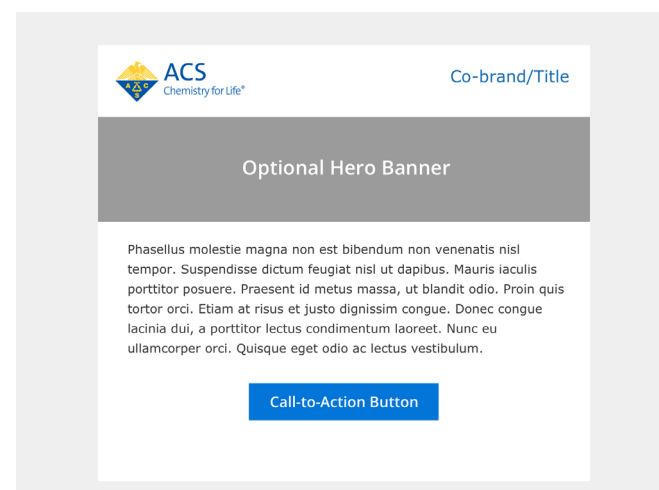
ACS
Chemistry for Life®

Co-brand/Title

Optional Hero Banner

Phasellus molestie magna non est bibendum non venenatis nisl tempor. Suspendisse dictum feugiat nisl ut dapibus. Mauris iaculis porttitor posuere. Praesent id metus massa, ut blandit odio. Proin quis tortor orci. Etiam at risus et justo dignissim congue. Donec congue lacinia dui, a porttitor lectus condimentum laoreet. Nunc eu ullamcorper orci. Quisque eget odio ac lectus vestibulum.

Call-to-Action Button